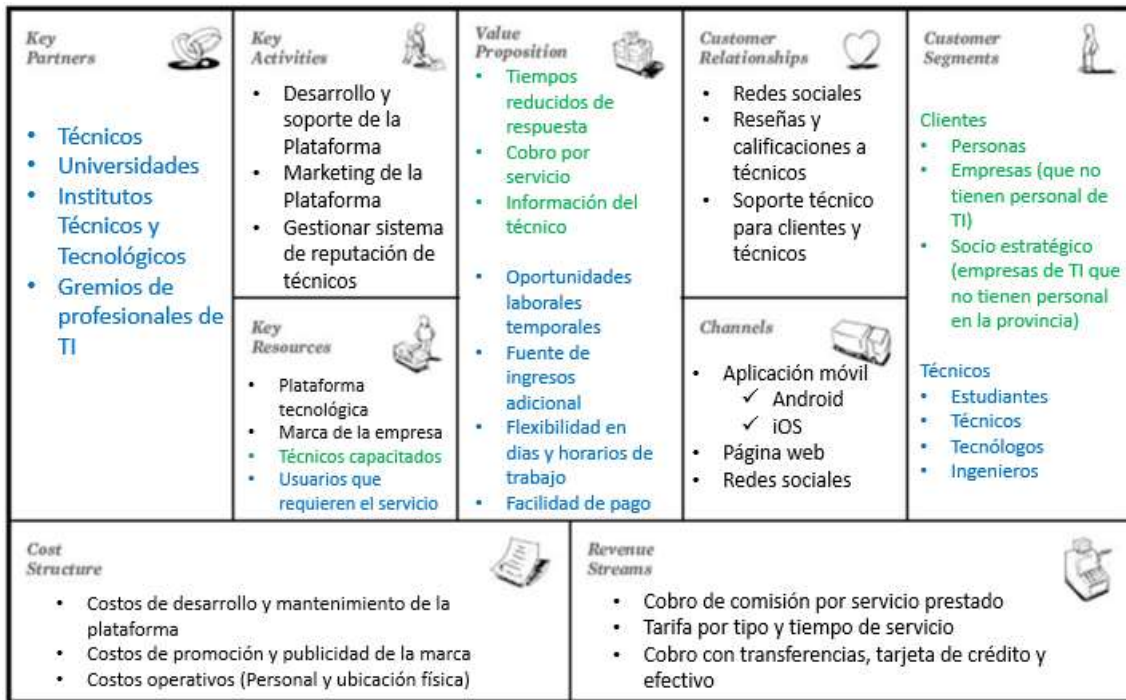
Key Partners

- Técnicos
- Universidades
- Institutos Técnicos y Tecnológicos
- Gremios de profesionales de TI

Key Activities

- Desarrollo y soporte de la Plataforma
- Marketing de la Plataforma
- Gestionar sistema de reputación de técnicos

Key Resources

- Plataforma tecnológica
- Marca de la empresa
- Técnicos capacitados
- Usuarios que requieren el servicio

Value Proposition

- Tiempos reducidos de respuesta
- Cobro por servicio
- Información del técnico

- Oportunidades laborales temporales
- Fuente de ingresos adicional
- Flexibilidad en dias y horarios de trabajo
- Facilidad de pago

Customer Relationships

- Redes sociales
- Reseñas y calificaciones a técnicos
- Soporte técnico para clientes y técnicos

Channels

- Aplicación móvil
  ✓ Android
  ✓ iOS
- Página web
- Redes sociales

Customer Segments

Clientes
- Personas
- Empresas (que no tienen personal de TI)
- Socio estratégico (empresas de TI que no tienen personal en la provincia)

Técnicos
- Estudiantes
- Técnicos
- Tecnólogos
- Ingenieros

Cost Structure

- Costos de desarrollo y mantenimiento de la plataforma
- Costos de promoción y publicidad de la marca
- Costos operativos (Personal y ubicación física)

Revenue Streams

- Cobro de comisión por servicio prestado
- Tarifa por tipo y tiempo de servicio
- Cobro con transferencias, tarjeta de crédito y efectivo